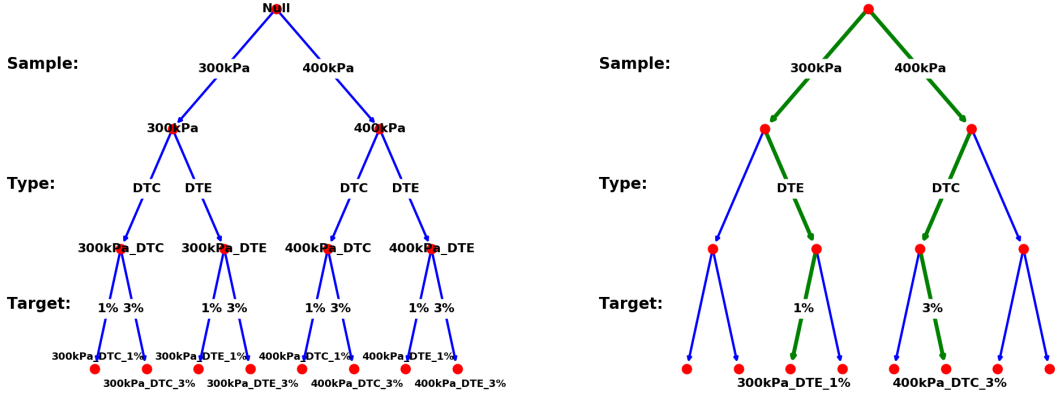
Null

Sample:

300kPa 400kPa

300kPa 400kPa

Type:

DTC DTE DTC DTE

300kPa_DTC 300kPa_DTE 400kPa_DTC 400kPa_DTE

Target:

1% 3% 1% 3% 1% 3% 1% 3%

300kPa_DTC_1% 300kPa_DTE_1% 400kPa_DTC_1% 400kPa_DTE_1%

300kPa_DTC_3% 300kPa_DTE_3% 400kPa_DTC_3% 400kPa_DTE_3%

Sample:

300kPa 400kPa

Type:

DTE DTC

Target:

1% 3%

300kPa_DTE_1% 400kPa_DTC_3%